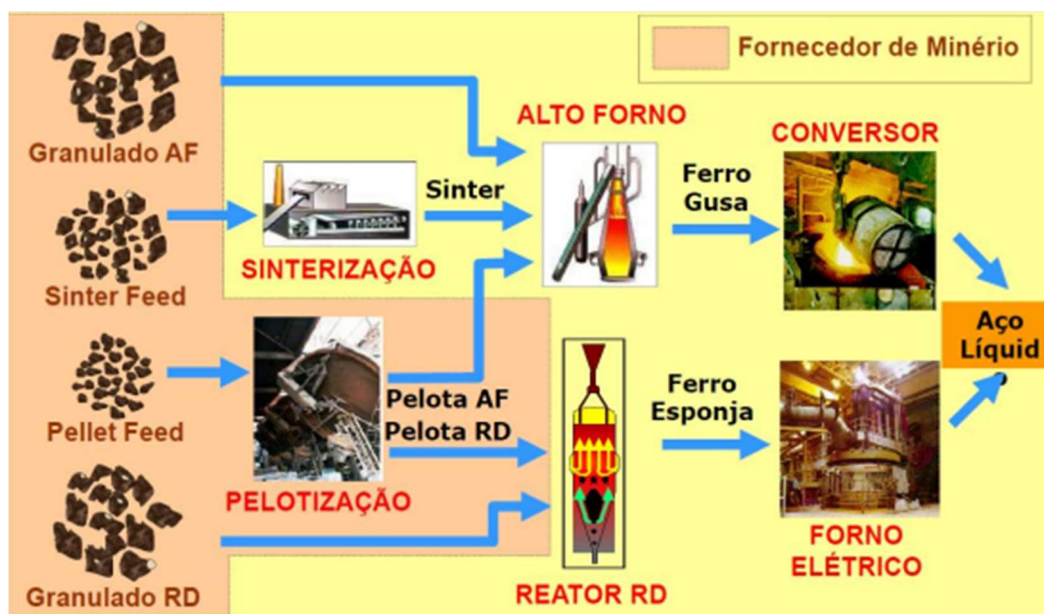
Fornecedor de Minério

Granulado AF

Sinter Feed

Pellet Feed

Granulado RD

SINTERIZAÇÃO

Sinter

PELOTIZAÇÃO

Pelota AF
Pelota RD

ALTO FORNO

REATOR RD

Ferro Gusa

Ferro Esponja

CONVERSOR

FORNO ELÉTRICO

Aço Líquid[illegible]